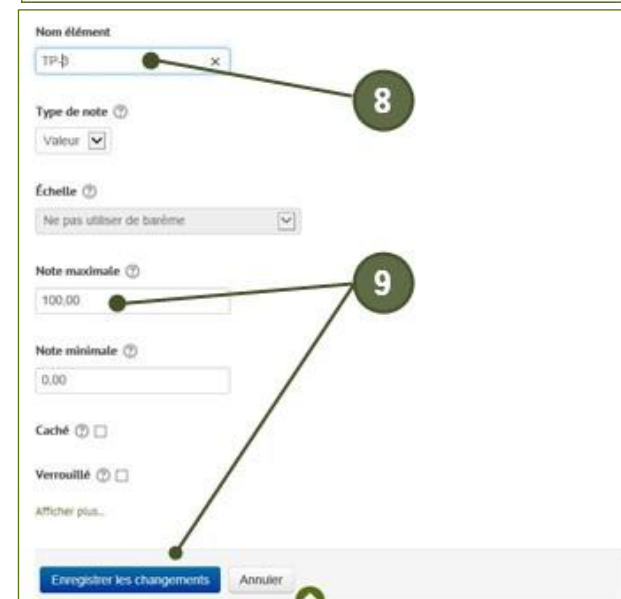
Nom élément

TP-3

8

Type de note

Valeur

Échelle

Ne pas utiliser de barème

Note maximale

100,00

9

Note minimale

0,00

Caché

Verrouillé

Afficher plus...

Enregistrer les changements

Annuler